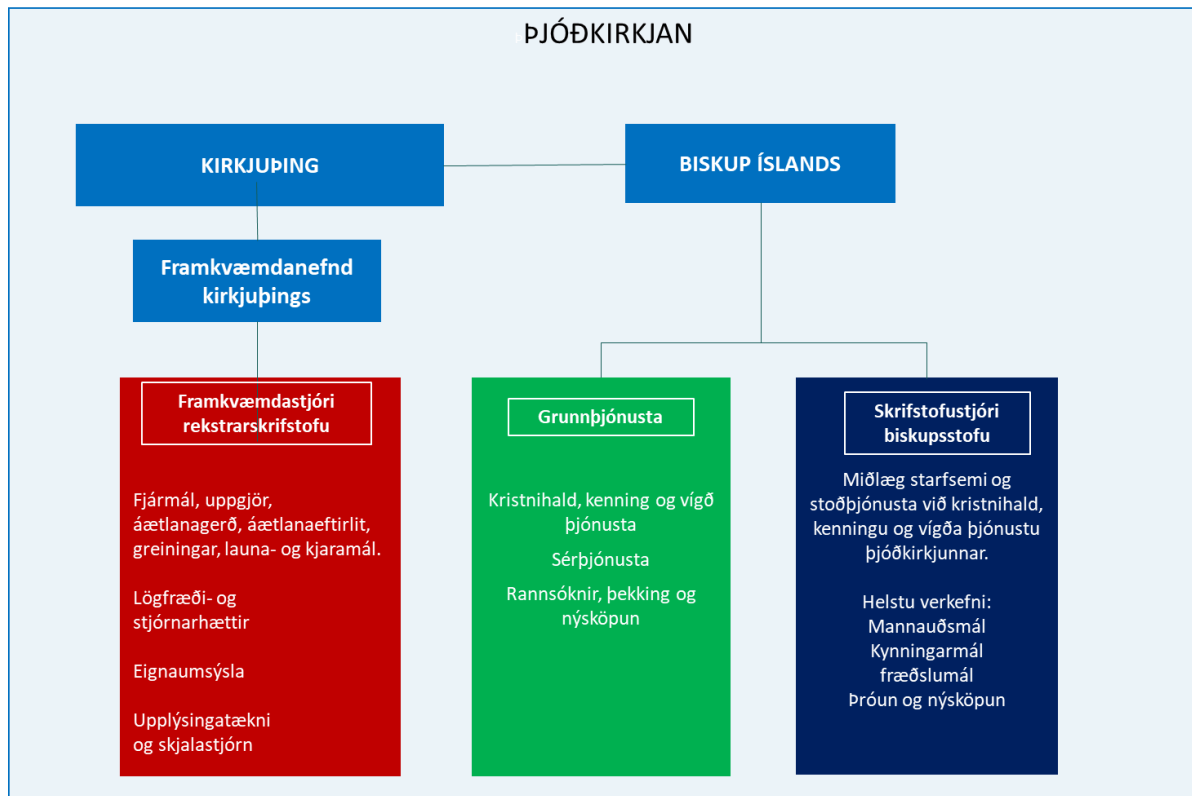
ÞJÓÐKIRKJAN

KIRKJUÞING

BISKUP ÍSLANDS

Framkvæmdanefnd kirkjuþings

Framkvæmdastjóri rekstrarskrifstofu

Fjármál, uppgjör, áætlanagerð, áætlanaeftirlit, greiningar, launa- og kjaramál.

Lögfræði- og stjórnarhættir

Eignaumsýsla

Upplýsingatækni og skjalastjórn

Grunnþjónusta

Kristnihald, kenning og vígð þjónusta

Sérþjónusta

Rannsóknir, þekking og nýsköpun

Skrifstofustjóri biskupsstofu

Miðlæg starfsemi og stoðþjónusta við kristnihald, kenningu og vígða þjónustu þjóðkirkjunnar.

Helstu verkefni:
Mannauðsmál
Kynningarmál
fræðslumál
Þróun og nýsköpun